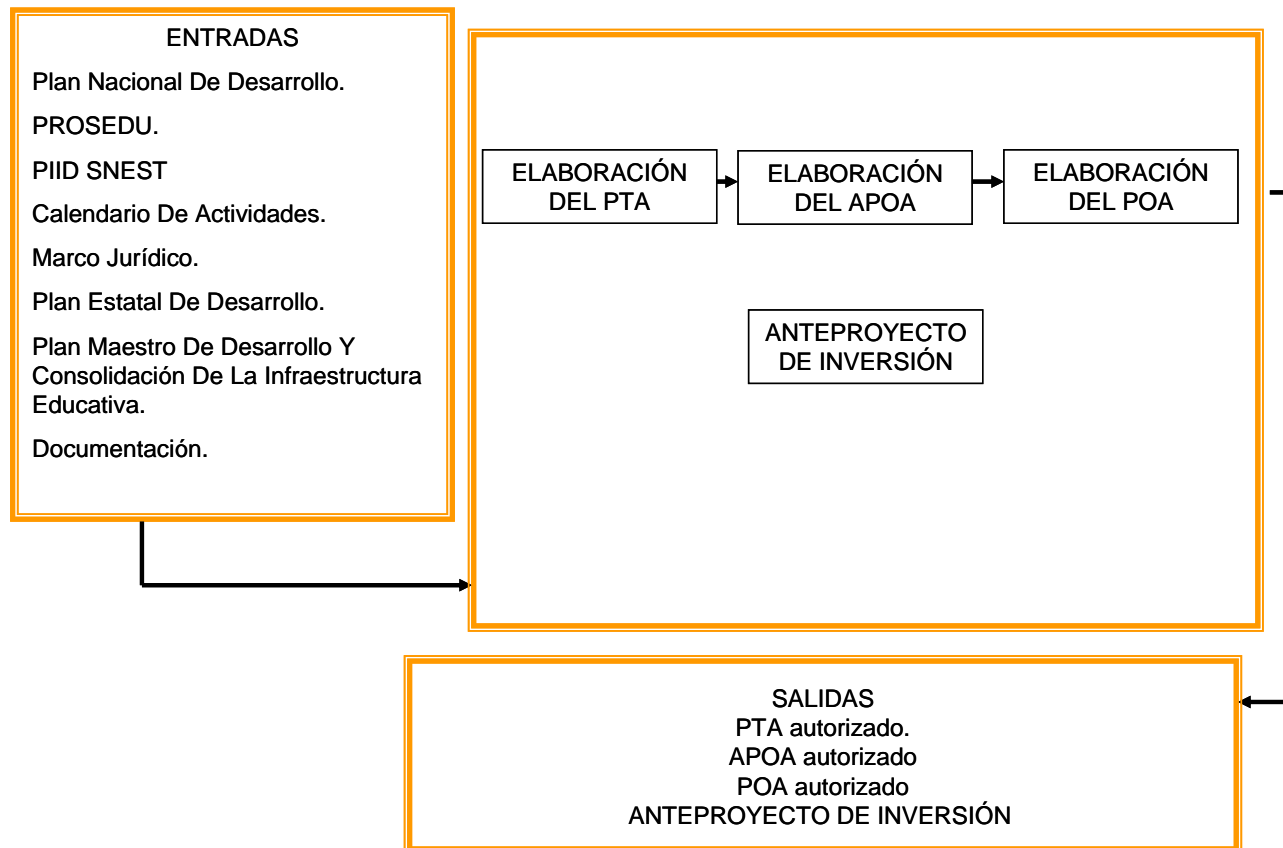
ENTRADAS

Plan Nacional De Desarrollo.

PROSEDU.

PIID SNEST

Calendario De Actividades.

Marco Jurídico.

Plan Estatal De Desarrollo.

Plan Maestro De Desarrollo Y Consolidación De La Infraestructura Educativa.

Documentación.

ELABORACIÓN DEL PTA

ELABORACIÓN DEL APOA

ELABORACIÓN DEL POA

ANTEPROYECTO DE INVERSIÓN

SALIDAS
PTA autorizado.
APOA autorizado
POA autorizado
ANTEPROYECTO DE INVERSIÓN